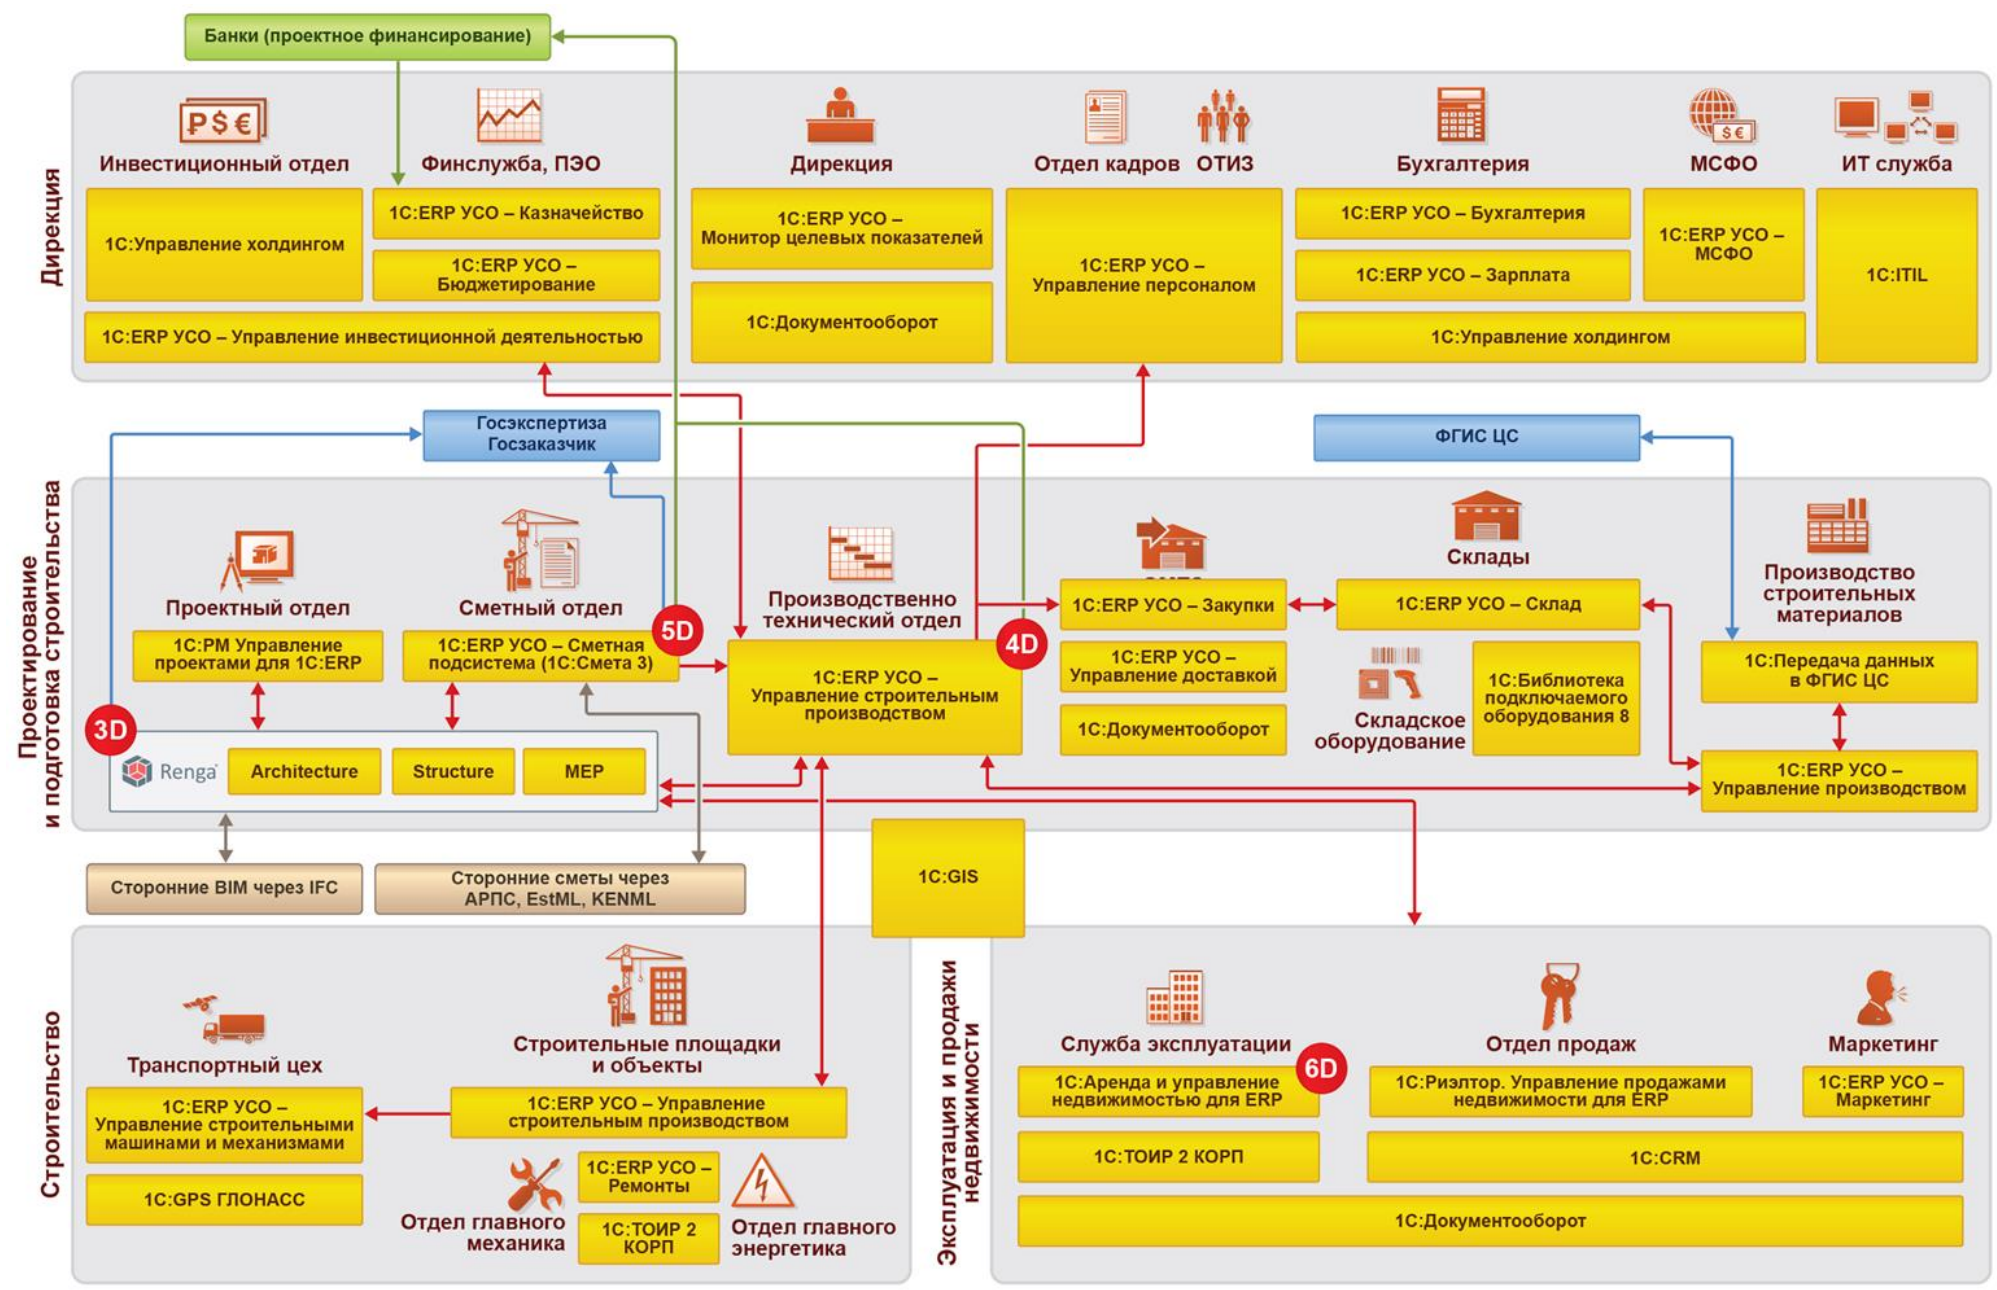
Банки (проектное финансирование)

Дирекция

Инвестиционный отдел
Финслужба, ПЭО
Дирекция
Отдел кадров
ОТИЗ
Бухгалтерия
МСФО
ИТ служба

1С:Управление холдингом
1С:ERP УСО – Казначейство
1С:ERP УСО – Бюджетирование
1С:ERP УСО – Управление инвестиционной деятельностью
1С:ERP УСО – Монитор целевых показателей
1С:Документооборот
1С:ERP УСО – Управление персоналом
1С:ERP УСО – Бухгалтерия
1С:ERP УСО – Зарплата
1С:ERP УСО – МСФО
1С:Управление холдингом
1С:ITIL

Госэкспертиза Госзаказчик
ФГИС ЦС

Проектирование и подготовка строительства

Проектный отдел
Сметный отдел
Производственно технический отдел
ОМТС
Склады
Производство строительных материалов

1С:PM Управление проектами для 1С:ERP
1С:ERP УСО – Сметная подсистема (1С:Смета 3)
5D
1С:ERP УСО – Управление строительным производством
4D
1С:ERP УСО – Закупки
1С:ERP УСО – Управление доставкой
1С:Документооборот
1С:ERP УСО – Склад
Складское оборудование
1С:Библиотека подключаемого оборудования 8
1С:Передача данных в ФГИС ЦС
1С:ERP УСО – Управление производством

3D
Renga
Architecture
Structure
MEP

Сторонние BIM через IFC
Сторонние сметы через АРПС, EstML, KENML
1С:GIS

Строительство

Транспортный цех
Строительные площадки и объекты
1С:ERP УСО – Управление строительными машинами и механизмами
1С:GPS ГЛОНАСС
1С:ERP УСО – Управление строительным производством
1С:ERP УСО – Ремонты
1С:ТОИР 2 КОРП
Отдел главного механика
Отдел главного энергетика

Эксплуатация и продажи недвижимости

Служба эксплуатации
6D
Отдел продаж
Маркетинг
1С:Аренда и управление недвижимостью для ERP
1С:Риэлтор. Управление продажами недвижимости для ERP
1С:ERP УСО – Маркетинг
1С:ТОИР 2 КОРП
1С:CRM
1С:Документооборот